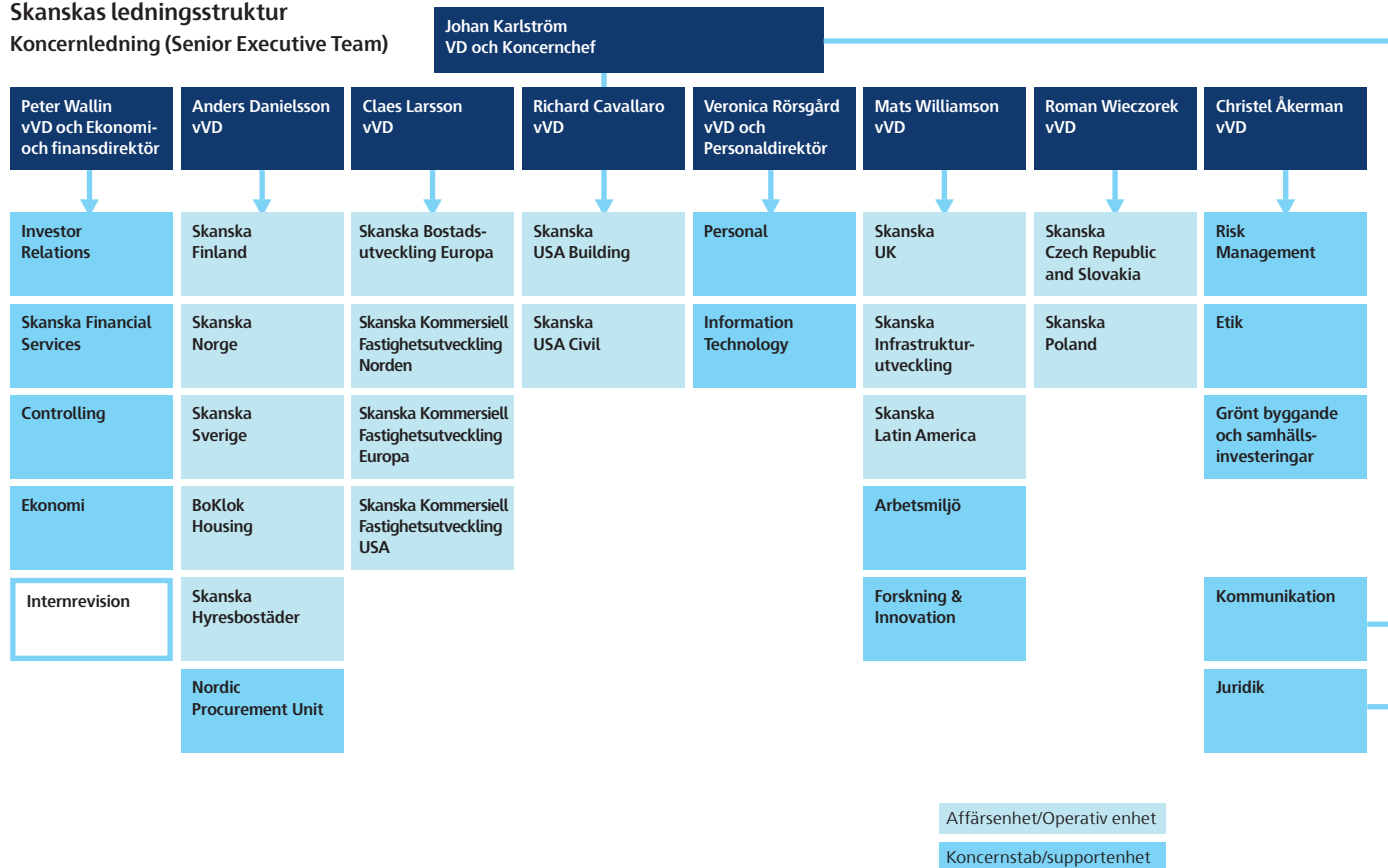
Skanskas ledningsstruktur
Koncernledning (Senior Executive Team)

Johan Karlström
VD och Koncernchef

Peter Wallin
vVD och Ekonomi- och finansdirektör

Investor Relations

Skanska Financial Services

Controlling

Ekonomi

Internrevision

Anders Danielsson
vVD

Skanska Finland

Skanska Norge

Skanska Sverige

BoKlok Housing

Skanska Hyresbostäder

Nordic Procurement Unit

Claes Larsson
vVD

Skanska Bostadsutveckling Europa

Skanska Kommersiell Fastighetsutveckling Norden

Skanska Kommersiell Fastighetsutveckling Europa

Skanska Kommersiell Fastighetsutveckling USA

Richard Cavallaro
vVD

Skanska USA Building

Skanska USA Civil

Veronica Rörsgård
vVD och Personaldirektör

Personal

Information Technology

Mats Williamson
vVD

Skanska UK

Skanska Infrastrukturutveckling

Skanska Latin America

Arbetsmiljö

Forskning & Innovation

Roman Wieczorek
vVD

Skanska Czech Republic and Slovakia

Skanska Poland

Christel Åkerman
vVD

Risk Management

Etik

Grönt byggande och samhällsinvesteringar

Kommunikation

Juridik

Affärsenhet/Operativ enhet

Koncernstab/supportenhet